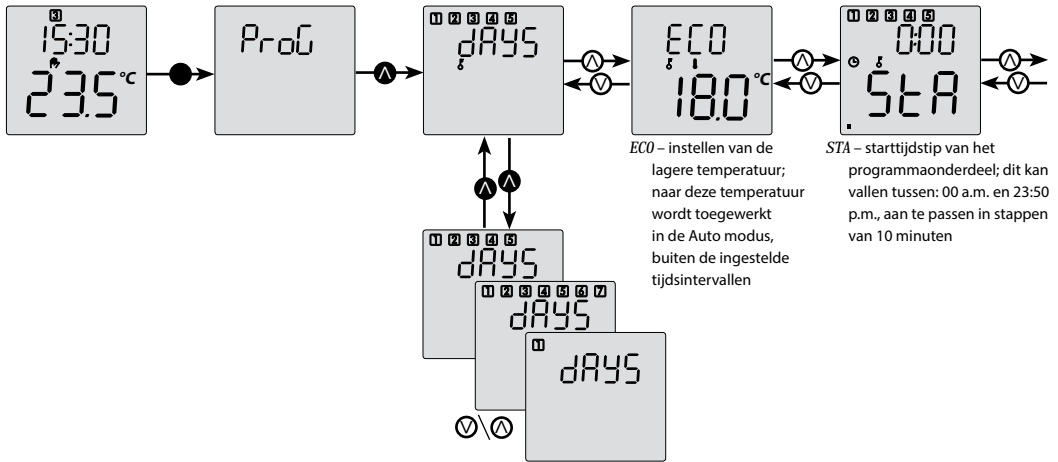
3
15:30
23.5°C

ProG

1 2 3 4 5
dAYS

ECO
18.0°C

1 2 3 4 5
0:00
StA

ECO – instellen van de lagere temperatuur; naar deze temperatuur wordt toegewerkt in de Auto modus, buiten de ingestelde tijdsintervallen

STA – starttijdstip van het programmaonderdeel; dit kan vallen tussen: 00 a.m. en 23:50 p.m., aan te passen in stappen van 10 minuten

1 2 3 4 5
dAYS

1 2 3 4 5 6 7
dAYS

1
dAYS